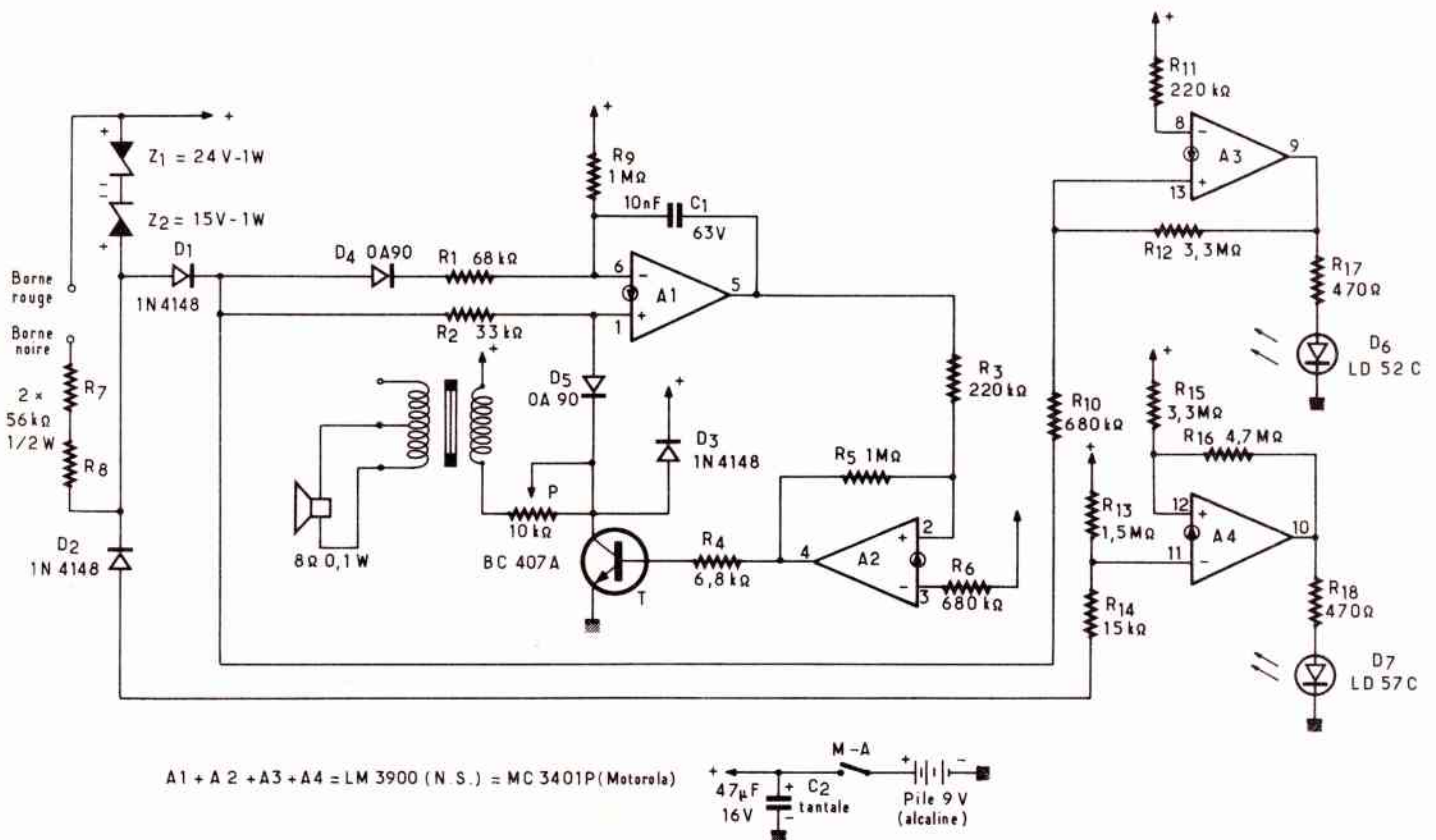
+
+
$Z_1$ = 24 V - 1W
-
$Z_2$ = 15V - 1W
+
Borne rouge
Borne noire
D1
1N 4148
D4 0A90
R1 68 kΩ
R2 33 kΩ
+
R9
1 MΩ
10nF C1
63V
6
1
A1
5
2 ×
56 kΩ
1/2 W
R7
R8
D2
1N 4148
8Ω 0,1 W
+
D5
0A 90
+
D3
1N 4148
P
10 kΩ
BC 407A
T
R4
6,8 kΩ
R3
220 kΩ
R5 1MΩ
4
A2
2
3
R6
680 kΩ
+
R11
220 kΩ
8
A3
9
13
R12 3,3 MΩ
R17
470Ω
D6
LD 52 C
R10
680 kΩ
+
R15
3,3 MΩ
R16 4,7 MΩ
+
R13
1,5 MΩ
12
A4
10
11
R14
15 kΩ
R18
470Ω
D7
LD 57 C
A1 + A 2 + A3 + A4 = LM 3900 (N.S.) = MC 3401P (Motorola)
+
47 µF
16 V
C2
tantale
M - A
Pile 9 V
(alcaline)